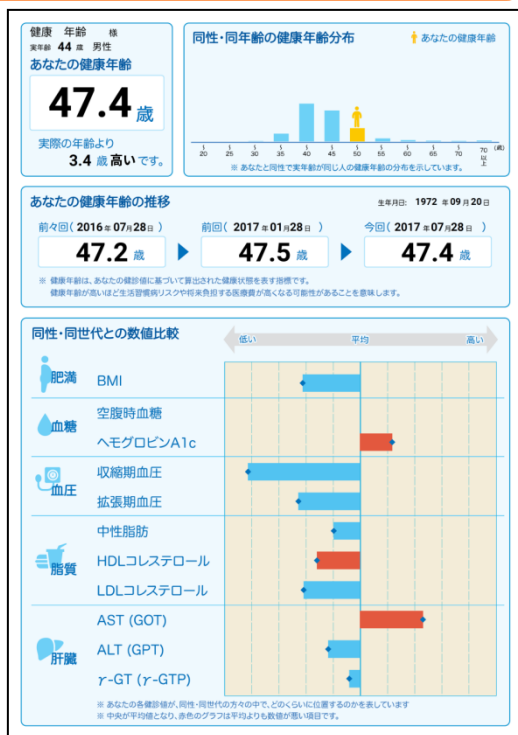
健康 年齢 様
実年齢 44 歳 男性

あなたの健康年齢

47.4 歳

実際の年齢より
3.4 歳 高い です。

同性・同年齢の健康年齢分布

あなたの健康年齢

20 25 30 35 40 45 50 55 60 65 70 70以上 (歳)

※ あなたと同性で実年齢が同じ人の健康年齢の分布を示しています。

あなたの健康年齢の推移

生年月日: 1972 年 09 月 20 日

前々回( 2016 年 07 月 28 日 )
47.2 歳

前回( 2017 年 01 月 28 日 )
47.5 歳

今回( 2017 年 07 月 28 日 )
47.4 歳

※ 健康年齢は、あなたの健診値に基づいて算出された健康状態を表す指標です。
健康年齢が高いほど生活習慣病リスクや将来負担する医療費が高くなる可能性があることを意味します。

同性・同世代との数値比較

低い 平均 高い

肥満
BMI

血糖
空腹時血糖
ヘモグロビンA1c

血圧
収縮期血圧
拡張期血圧

脂質
中性脂肪
HDLコレステロール
LDLコレステロール

肝臓
AST (GOT)
ALT (GPT)
$\gamma$-GT ($\gamma$-GTP)

※ あなたの各健診値が、同性・同世代の方々の中で、どのくらいに位置するのかを表しています
※ 中央が平均値となり、赤色のグラフは平均よりも数値が悪い項目です。